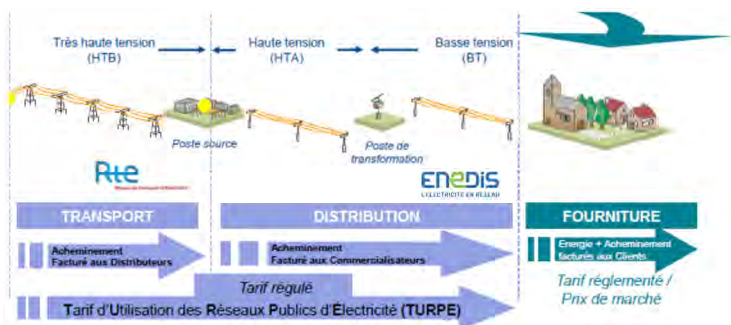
Très haute tension (HTB)

Haute tension (HTA)

Basse tension (BT)

Poste source

Poste de transformation

Rte
Réseau de transport d'électricité

enedis
L'ÉLECTRICITÉ EN RÉSEAU

TRANSPORT

DISTRIBUTION

FOURNITURE

Acheminement
Facturé aux Distributeurs

Acheminement
Facturé aux Commercialisateurs

Energie + Acheminement facturés aux Clients.

Tarif régulé

Tarif d'Utilisation des Réseaux Publics d'Électricité (TURPE)

Tarif réglementé / Prix de marché